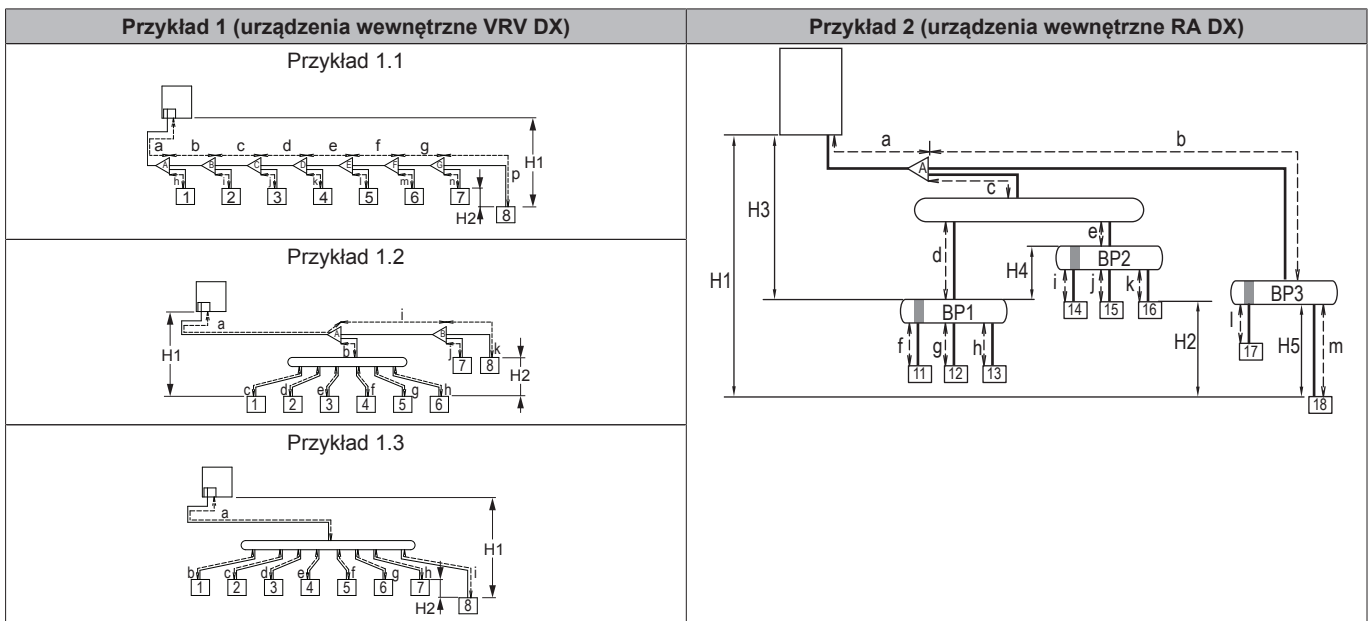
| Przykład 1 (urządzenia wewnętrzne VRV DX) | Przykład 2 (urządzenia wewnętrzne RA DX) |
|---|---|
| Przykład 1.1 | |
| Przykład 1.2 | |
| Przykład 1.3 | |

Przykład 1.1
a b c d e f g
A
h i j k l m n
1 2 3 4 5 6 7 8
p
H1
H2

Przykład 1.2
a
i
A
b
j k
7 8
H1
H2
c d e f g h
1 2 3 4 5 6

Przykład 1.3
a
H1
b c d e f g h i
1 2 3 4 5 6 7 8
H2

Przykład 2
a
b
A
c
H3
d
e
H4
BP2
i j k
14 15 16
H1
BP1
f g h
11 12 13
H2
BP3
l
17
H5
m
18